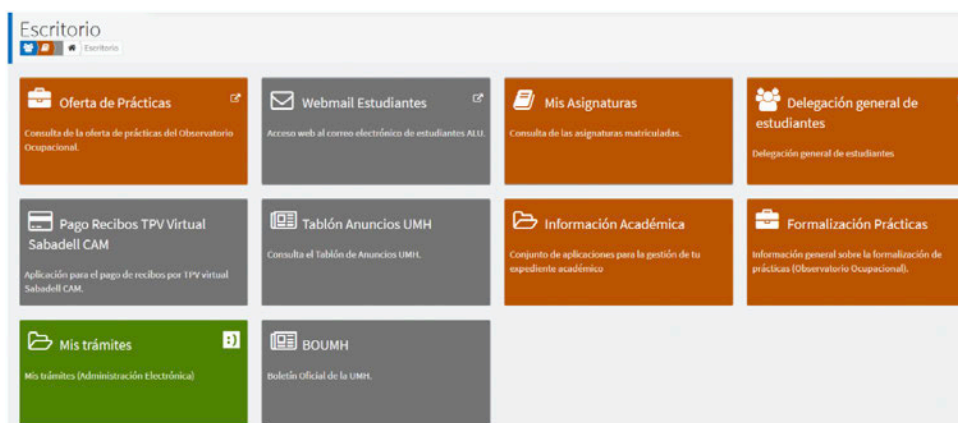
Escritorio

Escritorio

Oferta de Prácticas

Consulta de la oferta de prácticas del Observatorio Ocupacional.

Webmail Estudiantes

Acceso web al correo electrónico de estudiantes ALU.

Mis Asignaturas

Consulta de las asignaturas matriculadas.

Delegación general de estudiantes

Delegación general de estudiantes

Pago Recibos TPV Virtual Sabadell CAM

Aplicación para el pago de recibos por TPV virtual Sabadell CAM.

Tablón Anuncios UMH

Consulta el Tablón de Anuncios UMH.

Información Académica

Conjunto de aplicaciones para la gestión de tu expediente académico

Formalización Prácticas

Información general sobre la formalización de prácticas (Observatorio Ocupacional).

Mis trámites

Mis trámites (Administración Electrónica)

BOUMH

Boletín Oficial de la UMH.